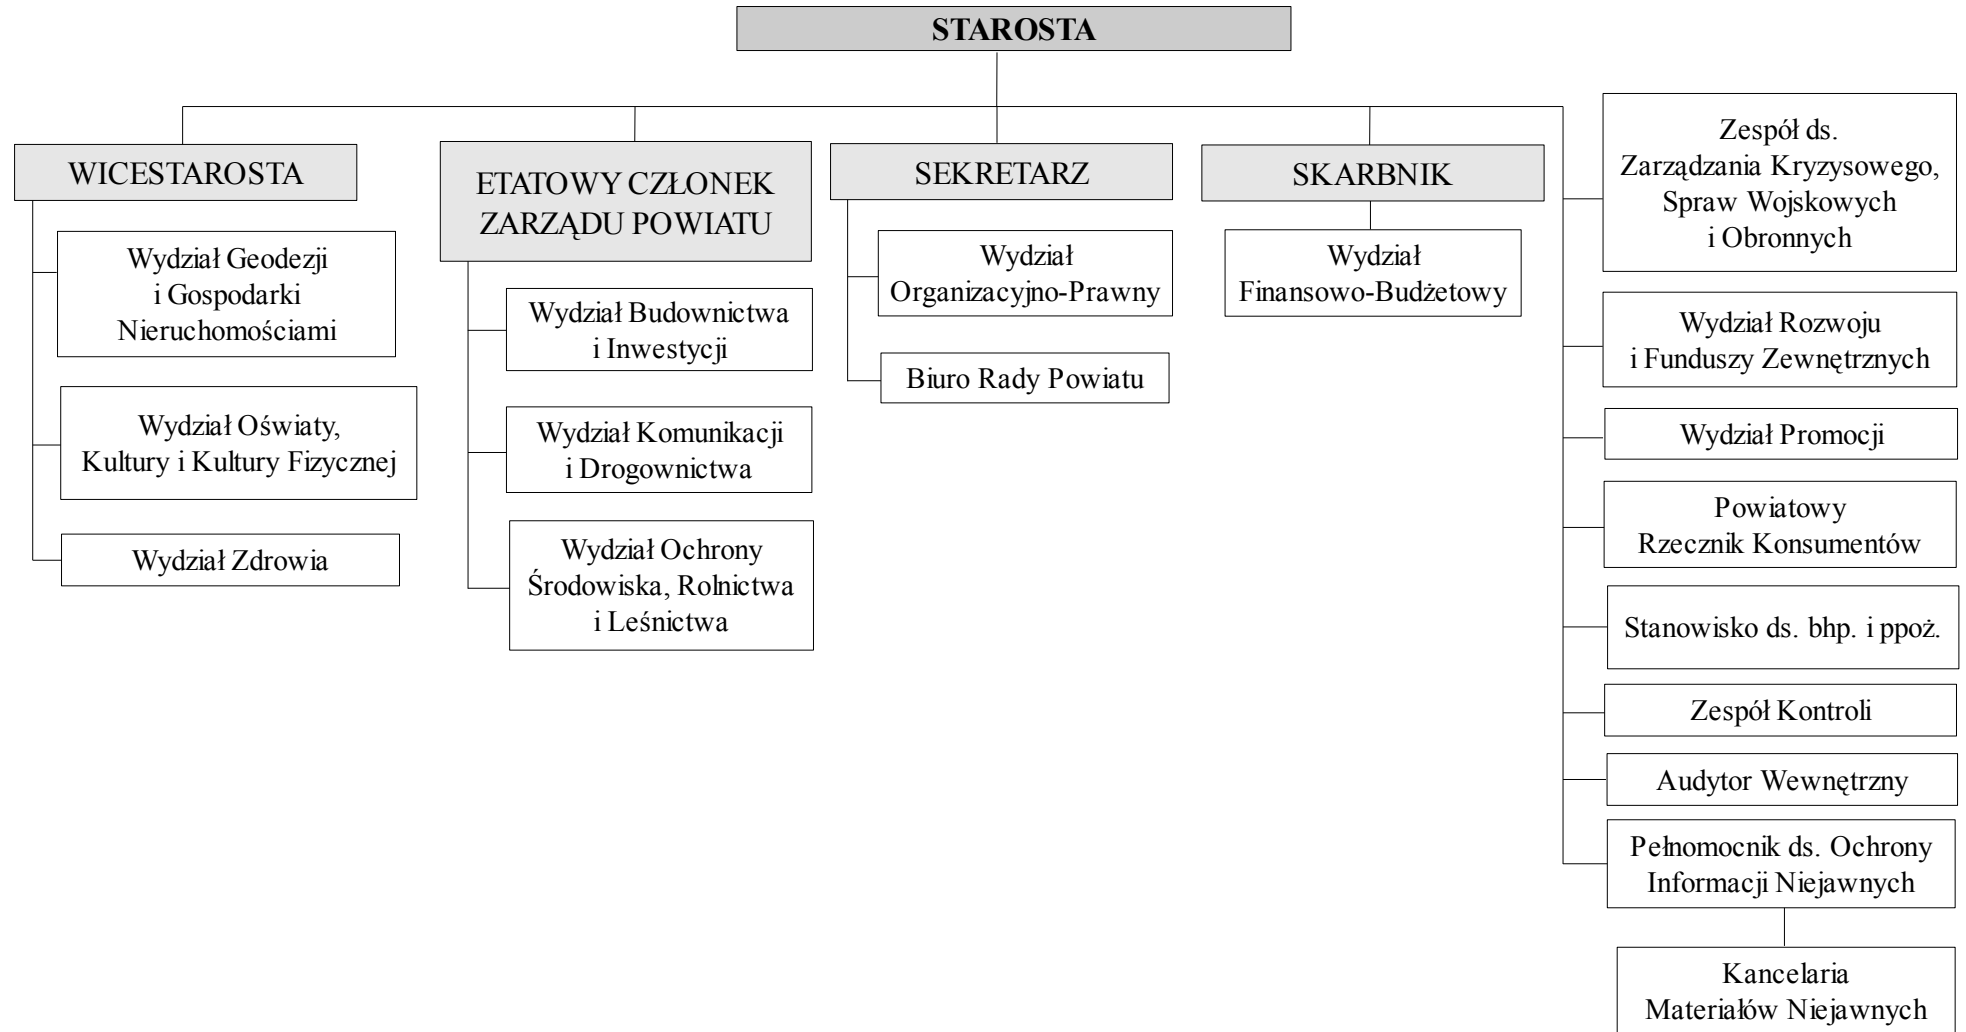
STAROSTA

WICESTAROSTA

Wydział Geodezji i Gospodarki Nieruchomościami

Wydział Oświaty, Kultury i Kultury Fizycznej

Wydział Zdrowia

ETATOWY CZŁONEK ZARZĄDU POWIATU

Wydział Budownictwa i Inwestycji

Wydział Komunikacji i Drogownictwa

Wydział Ochrony Środowiska, Rolnictwa i Leśnictwa

SEKRETARZ

Wydział Organizacyjno-Prawny

Biuro Rady Powiatu

SKARBNIK

Wydział Finansowo-Budżetowy

Zespół ds. Zarządzania Kryzysowego, Spraw Wojskowych i Obronnych

Wydział Rozwoju i Funduszy Zewnętrznych

Wydział Promocji

Powiatowy Rzecznik Konsumentów

Stanowisko ds. bhp. i ppoż.

Zespół Kontroli

Audytor Wewnętrzny

Pełnomocnik ds. Ochrony Informacji Niejawnych

Kancelaria Materiałów Niejawnych